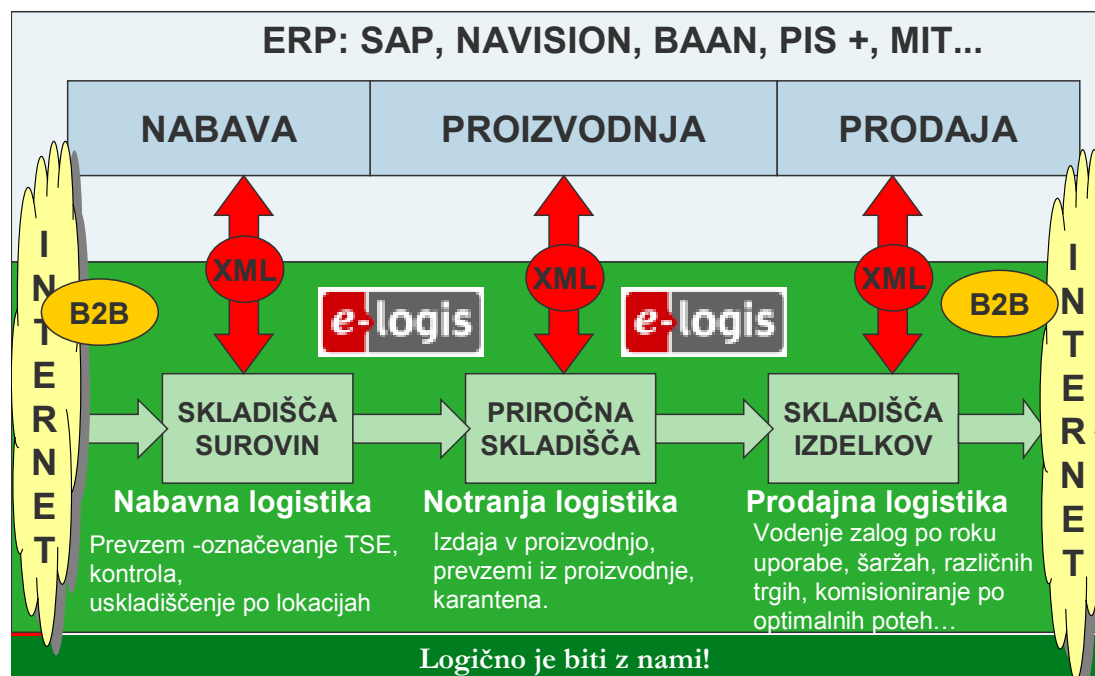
ERP: SAP, NAVISION, BAAN, PIS +, MIT...

| NABAVA | PROIZVODNJA | PRODAJA |
|---|---|---|

INTERNET

B2B

XML

e-logis

XML

e-logis

XML

B2B

INTERNET

SKLADIŠČA SUROVIN

PRIROČNA SKLADIŠČA

SKLADIŠČA IZDELKOV

Nabavna logistika

Prevzem -označevanje TSE, kontrola, uskladiščenje po lokacijah

Notranja logistika

Izdaja v proizvodnjo, prevzemi iz proizvodnje, karantena.

Prodajna logistika

Vodenje zalog po roku uporabe, šaržah, različnih trgih, komisioniranje po optimalnih poteh…

Logično je biti z nami!